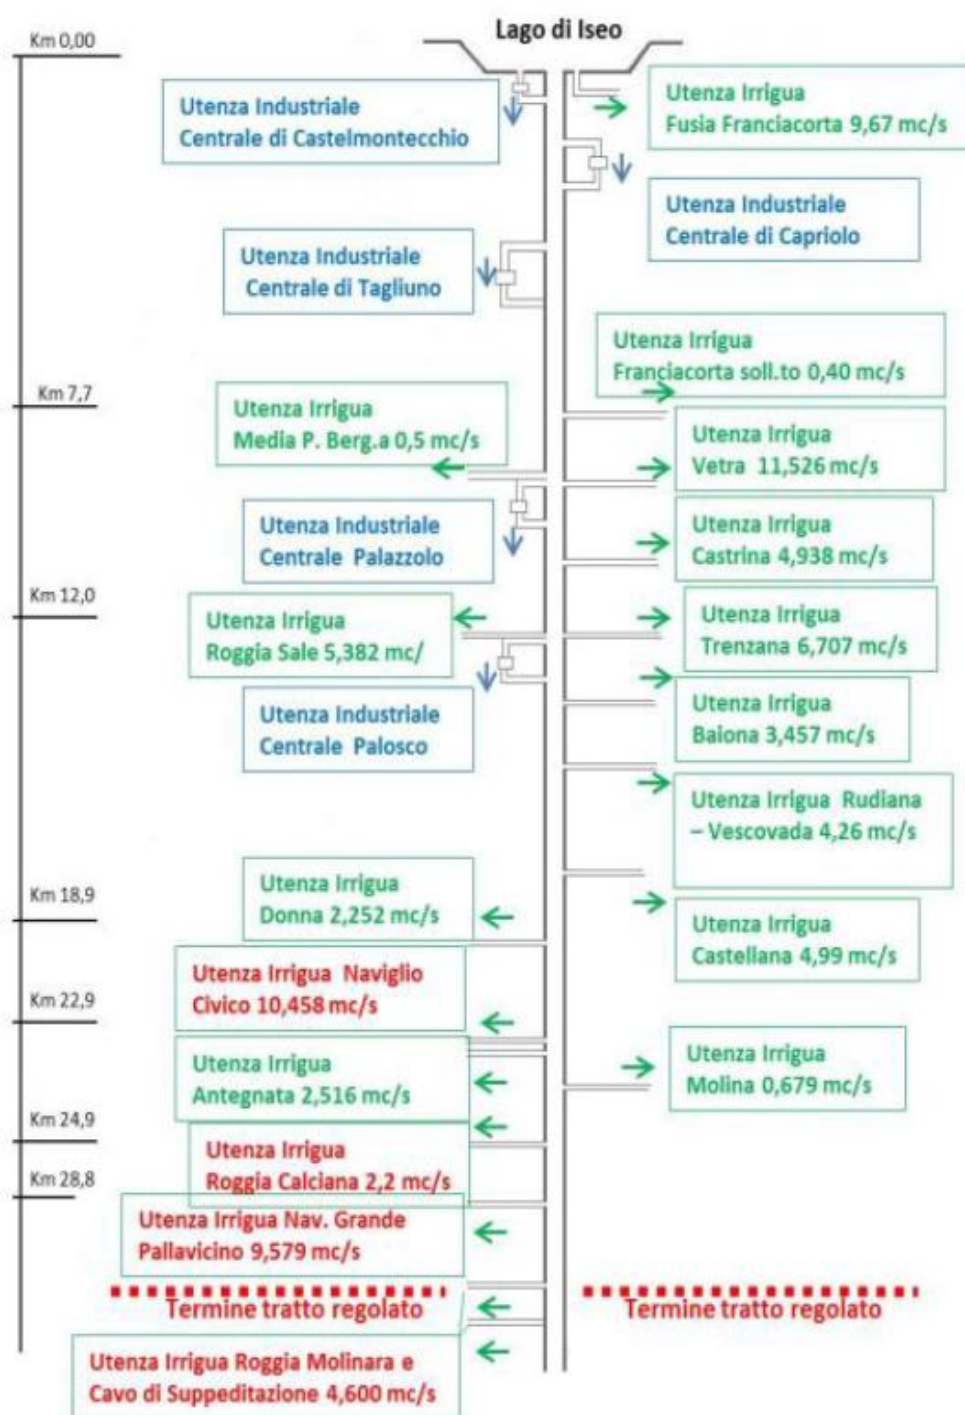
Lago di Iseo

Km 0,00

Utenza Industriale
Centrale di Castelmontecchio

Utenza Irrigua
Fusia Franciacorta 9,67 mc/s

Utenza Industriale
Centrale di Capriolo

Utenza Industriale
Centrale di Tagliuno

Utenza Irrigua
Franciacorta soll.to 0,40 mc/s

Km 7,7

Utenza Irrigua
Media P. Berg.a 0,5 mc/s

Utenza Irrigua
Vetra 11,526 mc/s

Utenza Industriale
Centrale Palazzolo

Utenza Irrigua
Castrina 4,938 mc/s

Km 12,0

Utenza Irrigua
Roggia Sale 5,382 mc/

Utenza Irrigua
Trenzana 6,707 mc/s

Utenza Industriale
Centrale Palosco

Utenza Irrigua
Baiona 3,457 mc/s

Utenza Irrigua Rudiana – Vescovada 4,26 mc/s

Km 18,9

Utenza Irrigua
Donna 2,252 mc/s

Utenza Irrigua
Castellana 4,99 mc/s

Km 22,9

Utenza Irrigua Naviglio
Civico 10,458 mc/s

Utenza Irrigua
Antegnata 2,516 mc/s

Utenza Irrigua
Molina 0,679 mc/s

Km 24,9

Km 28,8

Utenza Irrigua
Roggia Calciana 2,2 mc/s

Utenza Irrigua Nav. Grande
Pallavicino 9,579 mc/s

Termine tratto regolato

Termine tratto regolato

Utenza Irrigua Roggia Molinara e
Cavo di Suppeditazione 4,600 mc/s